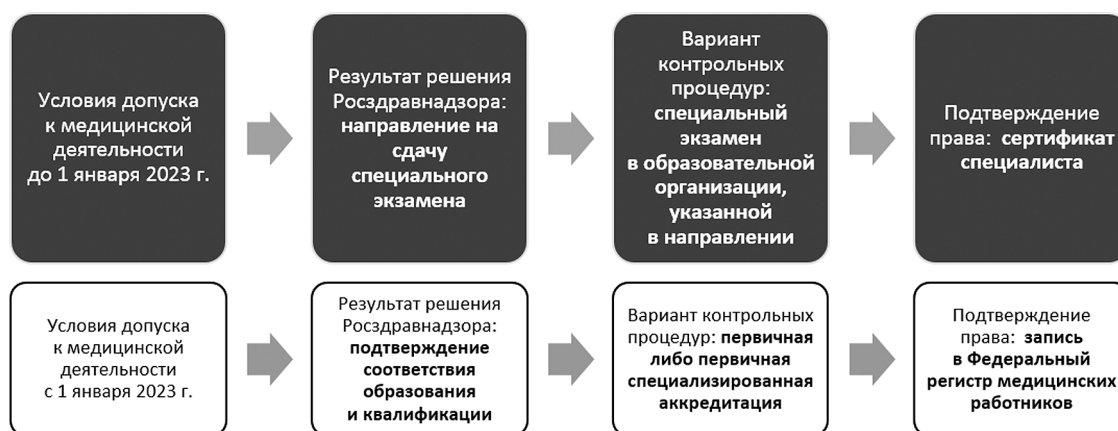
Условия допуска к медицинской деятельности до 1 января 2023 г.

Результат решения Росздравнадзора: направление на сдачу специального экзамена

Вариант контрольных процедур: специальный экзамен в образовательной организации, указанной в направлении

Подтверждение права: сертификат специалиста

Условия допуска к медицинской деятельности с 1 января 2023 г.

Результат решения Росздравнадзора: подтверждение соответствия образования и квалификации

Вариант контрольных процедур: первичная либо первичная специализированная аккредитация

Подтверждение права: запись в Федеральный регистр медицинских работников